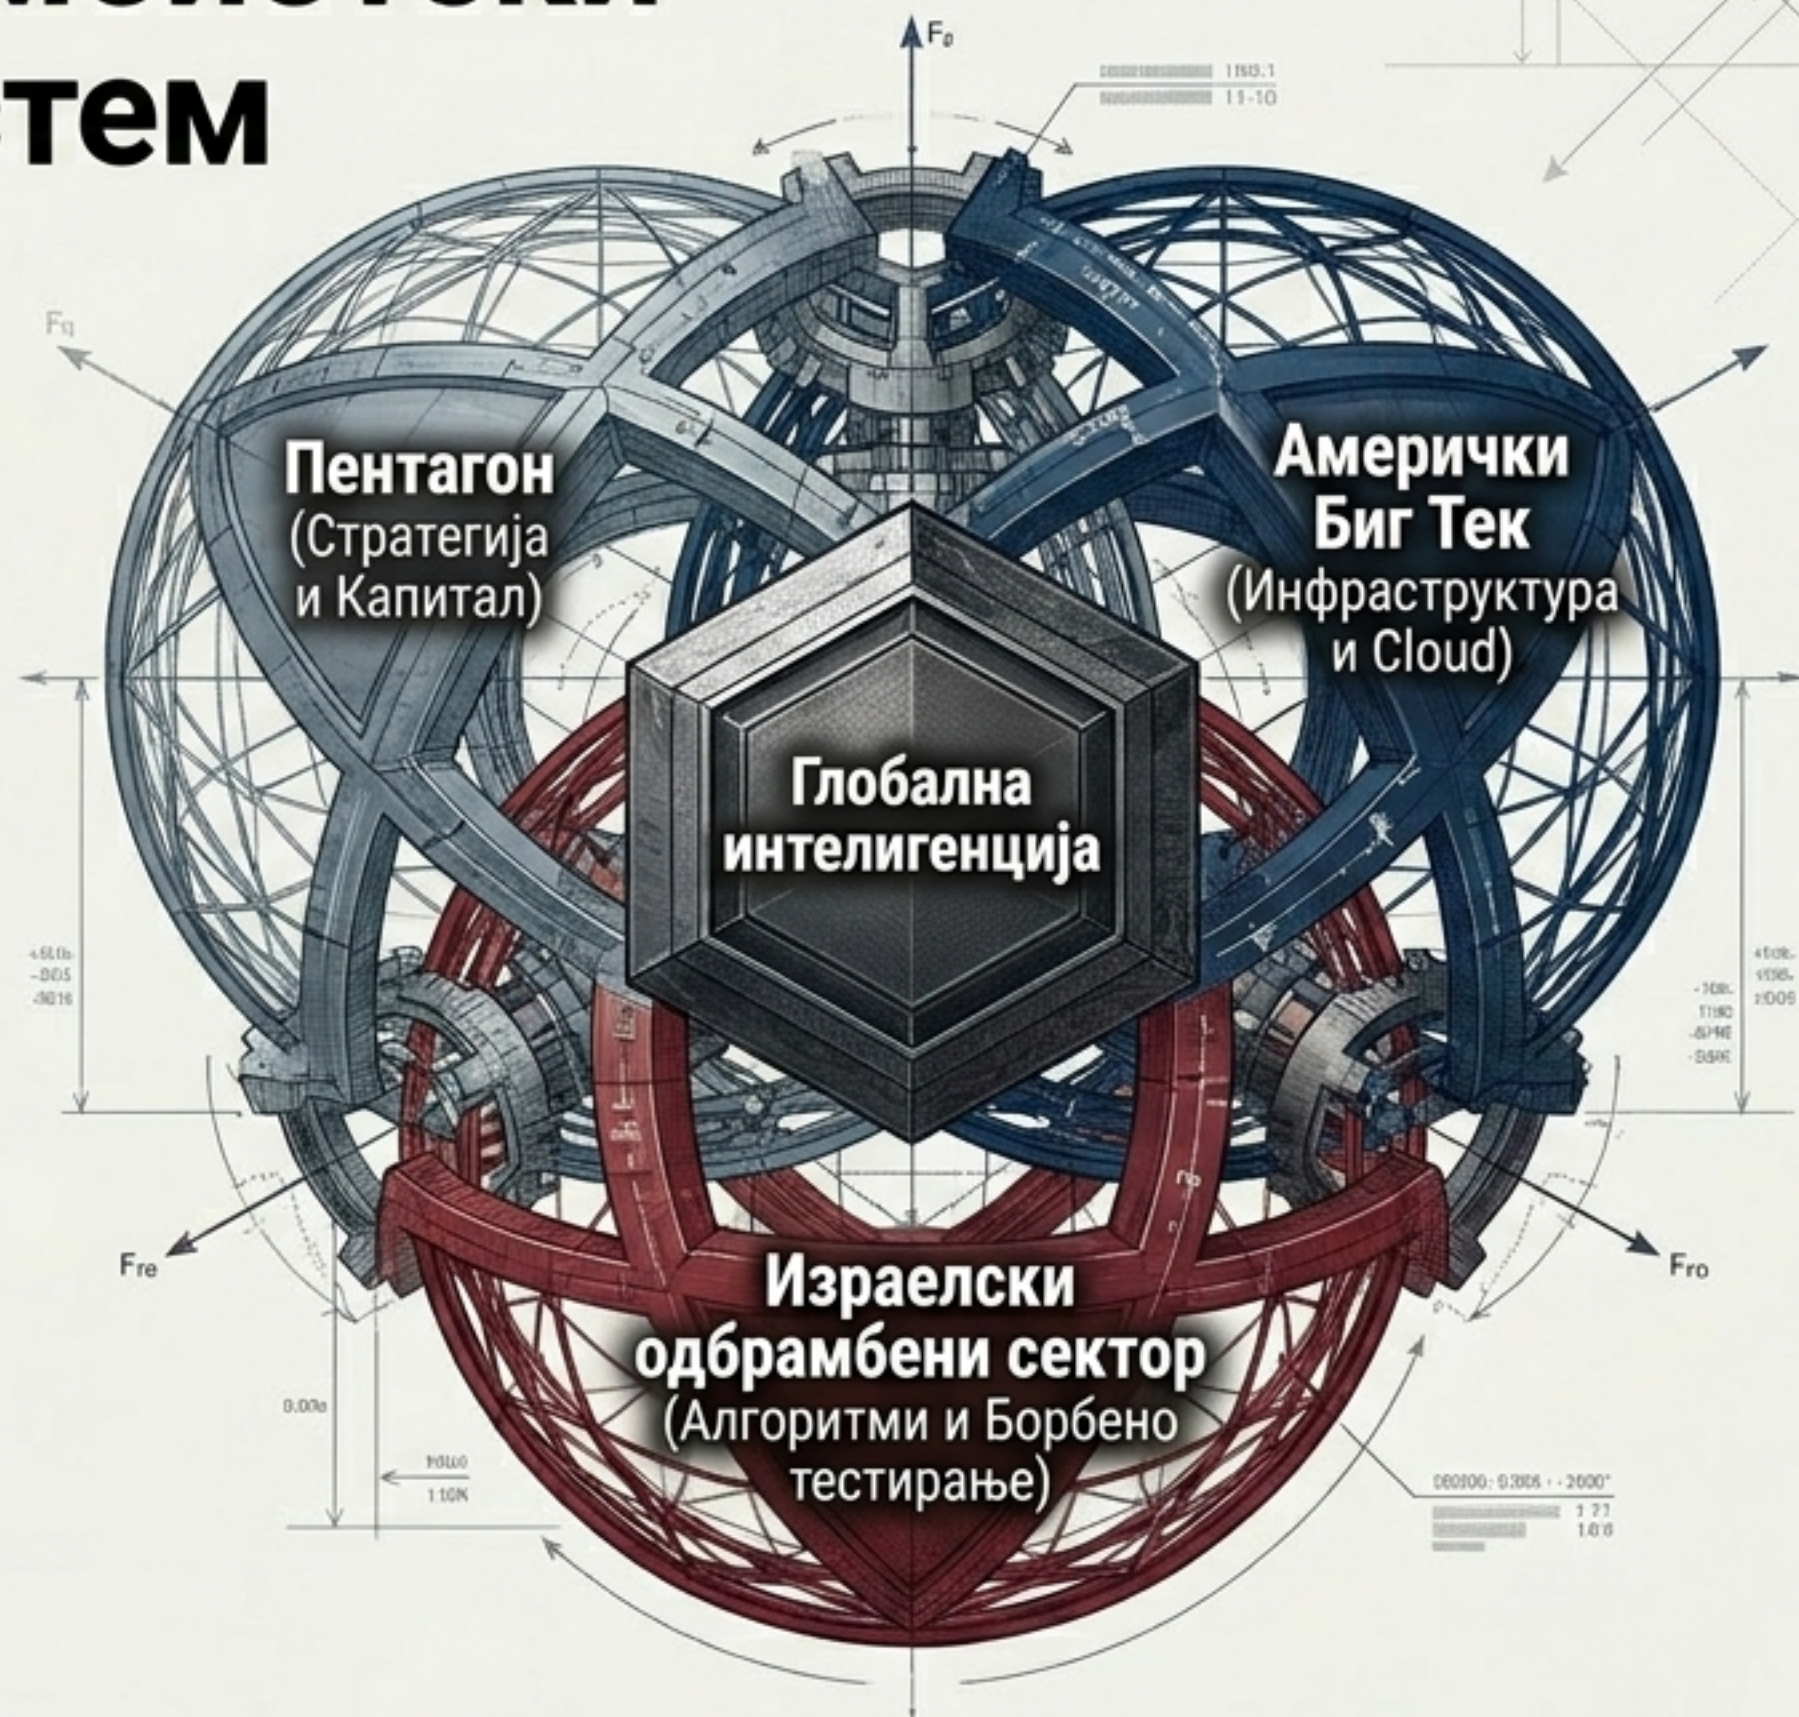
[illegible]
стем

$F_0$

1180:1
11-10

$F_q$

Пентагон
(Стратегија и Капитал)

Амерички Биг Тек
(Инфраструктура и Cloud)

Глобална интелигенција

$F_{re}$

$F_{ro}$

Израелски одбрамбени сектор
(Алгоритми и Борбено тестирање)

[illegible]